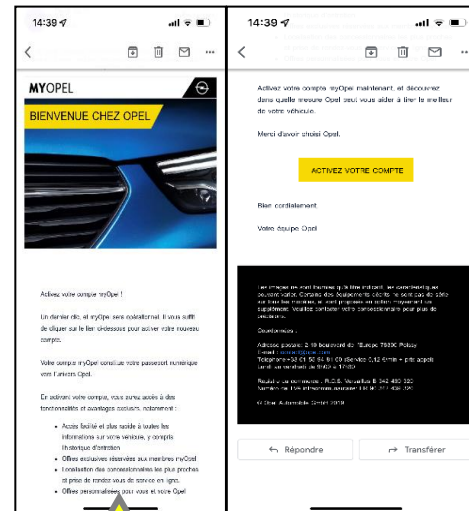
14:39

MYOPEL

BIENVENUE CHEZ OPEL

Activez votre compte myOpel !

Un dernier clic, et myOpel sera opérationnel. Il vous suffit de cliquer sur le lien ci-dessous pour activer votre nouveau compte.

Votre compte myOpel constitue votre passeport numérique vers l'univers Opel.

En activant votre compte, vous aurez accès à des fonctionnalités et avantages exclusifs, notamment :

- Accès facilité et plus rapide à toutes les informations sur votre véhicule, y compris l'historique d'entretien
- Offres exclusives réservées aux membres myOpel
- Localisation des concessionnaires les plus proches et prise de rendez-vous de service en ligne
- Offres personnalisées pour vous et votre Opel

14:39

Activez votre compte myOpel maintenant, et découvrez dans quelle mesure Opel peut vous aider à tirer le meilleur de votre véhicule.

Merci d'avoir choisi Opel.

ACTIVEZ VOTRE COMPTE

Bien cordialement

Votre équipe Opel

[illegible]

Coordonnées :

Adresse postale : 2-10 boulevard de l'Europe 78300 Poissy
E-mail : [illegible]
Téléphone : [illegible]
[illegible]

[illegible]

© Opel Automobile GmbH 2019

Répondre

Transférer